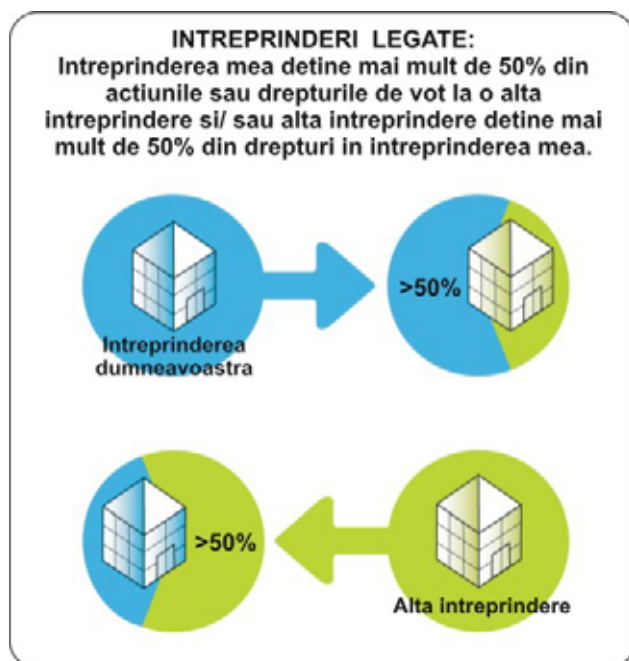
INTREPRINDERI LEGATE:
Intreprinderea mea detine mai mult de 50% din actiunile sau drepturile de vot la o alta intreprindere si/ sau alta intreprindere detine mai mult de 50% din drepturi in intreprinderea mea.

Intreprinderea dumneavoastra

>50%

>50%

Alta intreprindere